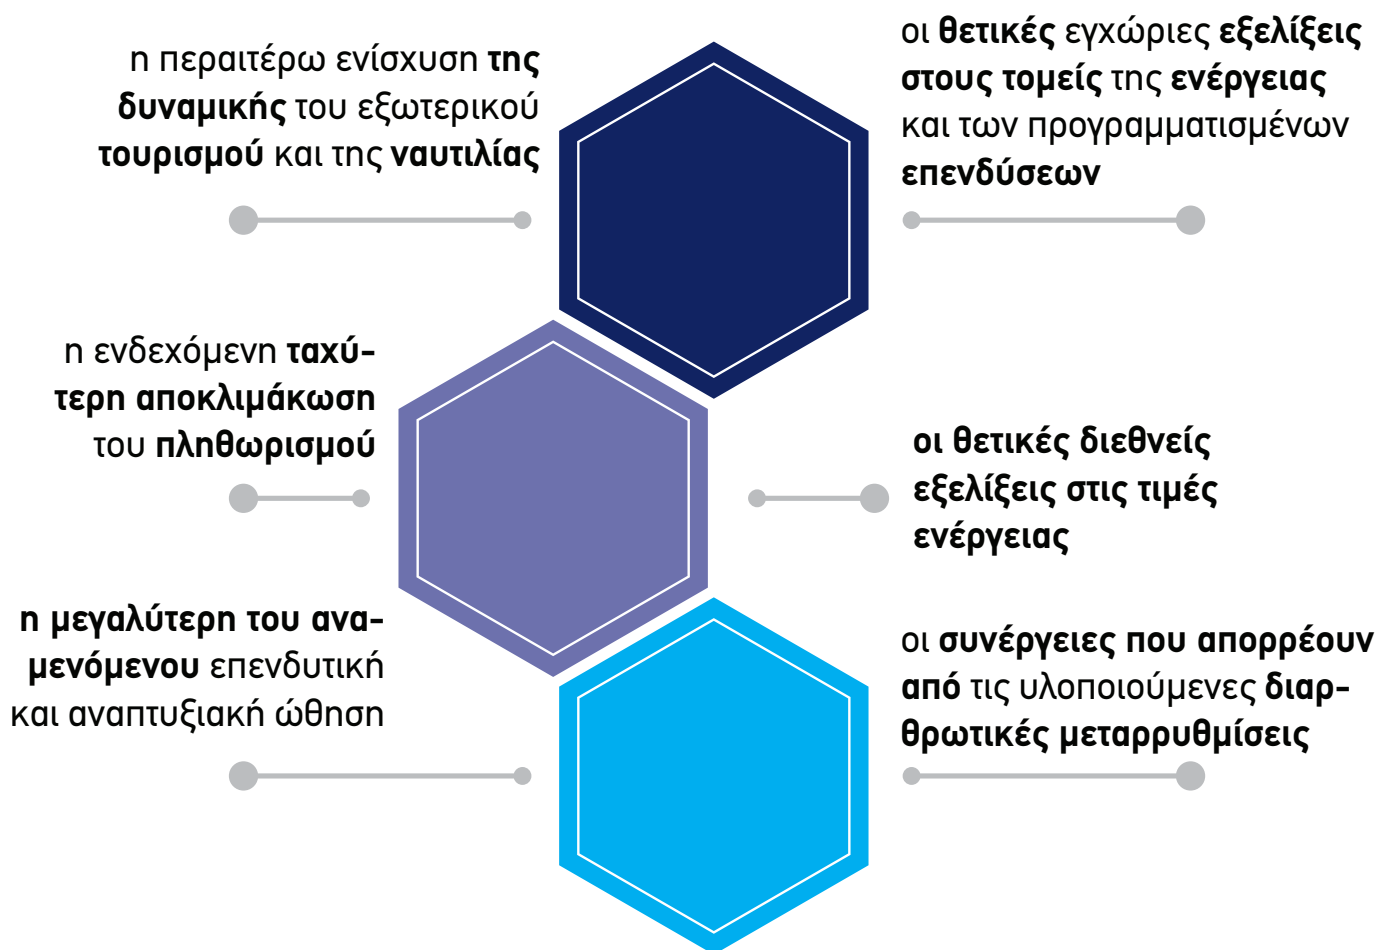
η περαιτέρω ενίσχυση της δυναμικής του εξωτερικού τουρισμού και της ναυτιλίας

οι θετικές εγχώριες εξελίξεις στους τομείς της ενέργειας και των προγραμματισμένων επενδύσεων

η ενδεχόμενη ταχύτερη αποκλιμάκωση του πληθωρισμού

οι θετικές διεθνείς εξελίξεις στις τιμές ενέργειας

η μεγαλύτερη του αναμενόμενου επενδυτική και αναπτυξιακή ώθηση

οι συνέργειες που απορρέουν από τις υλοποιούμενες διαρθρωτικές μεταρρυθμίσεις